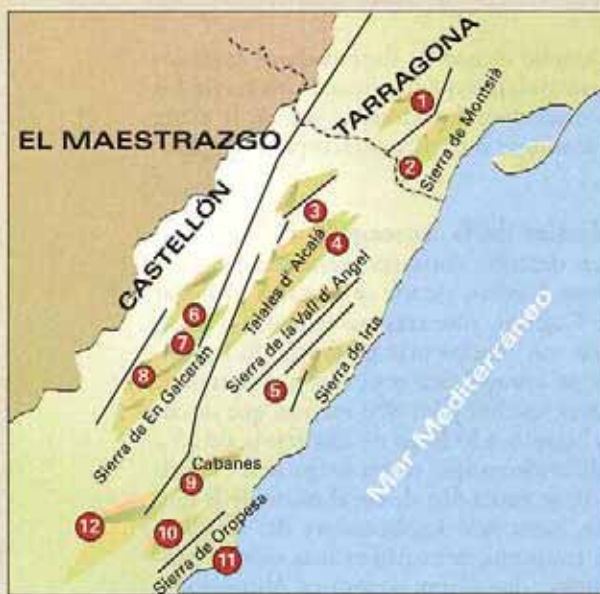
TARRAGONA
EL MAESTRAZGO
1
2
Sierra de Montsià
CASTELLÓN
3
4
Talaies d' Alcalà
Sierra de la Vall d' Angel
6
7
8
Sierra de En Galcerán
5
Sierra de Irta
Mar Mediterráneo
Cabanes
9
12
10
Sierra de Oropesa
11